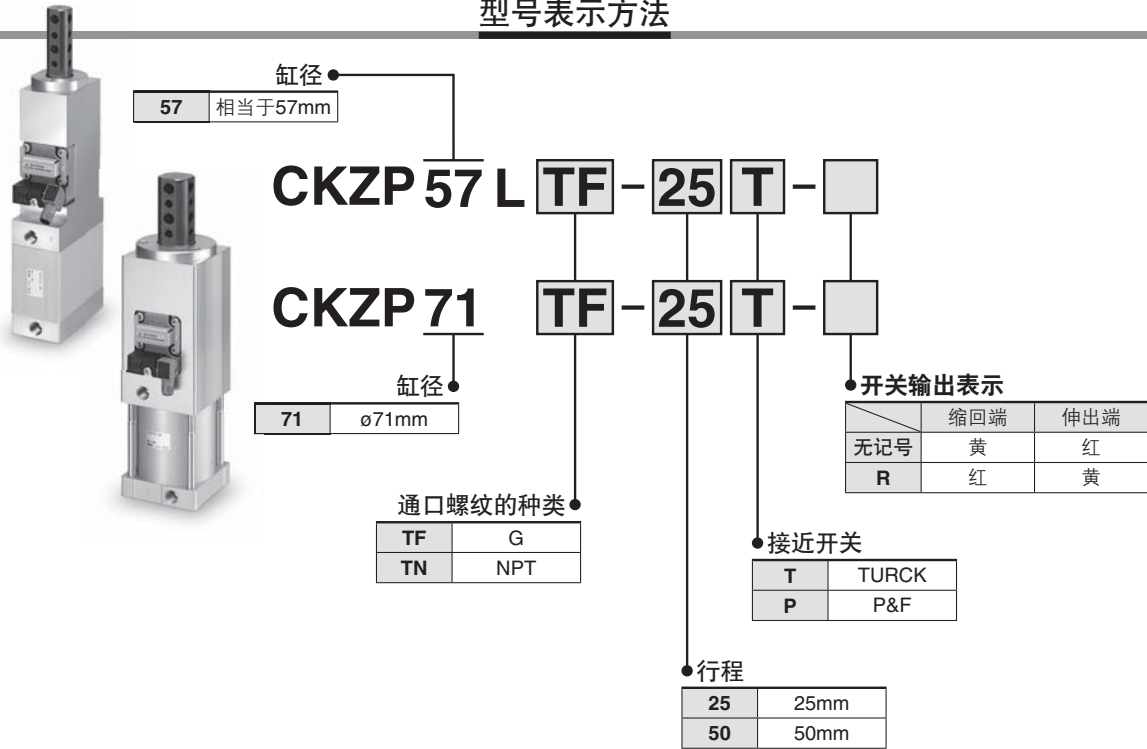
型号表示方法

缸径

| 57 | 相当于57mm |
|---|---|

CKZP 57 L TF – 25 T – □

CKZP 71 TF – 25 T – □

缸径

| 71 | ø71mm |
|---|---|

开关输出表示

| | 缩回端 | 伸出端 |
|---|---|---|
| 无记号 | 黄 | 红 |
| R | 红 | 黄 |

通口螺纹的种类

| TF | G |
|---|---|
| TN | NPT |

接近开关

| T | TURCK |
|---|---|
| P | P&F |

行程

| 25 | 25mm |
|---|---|
| 50 | 50mm |